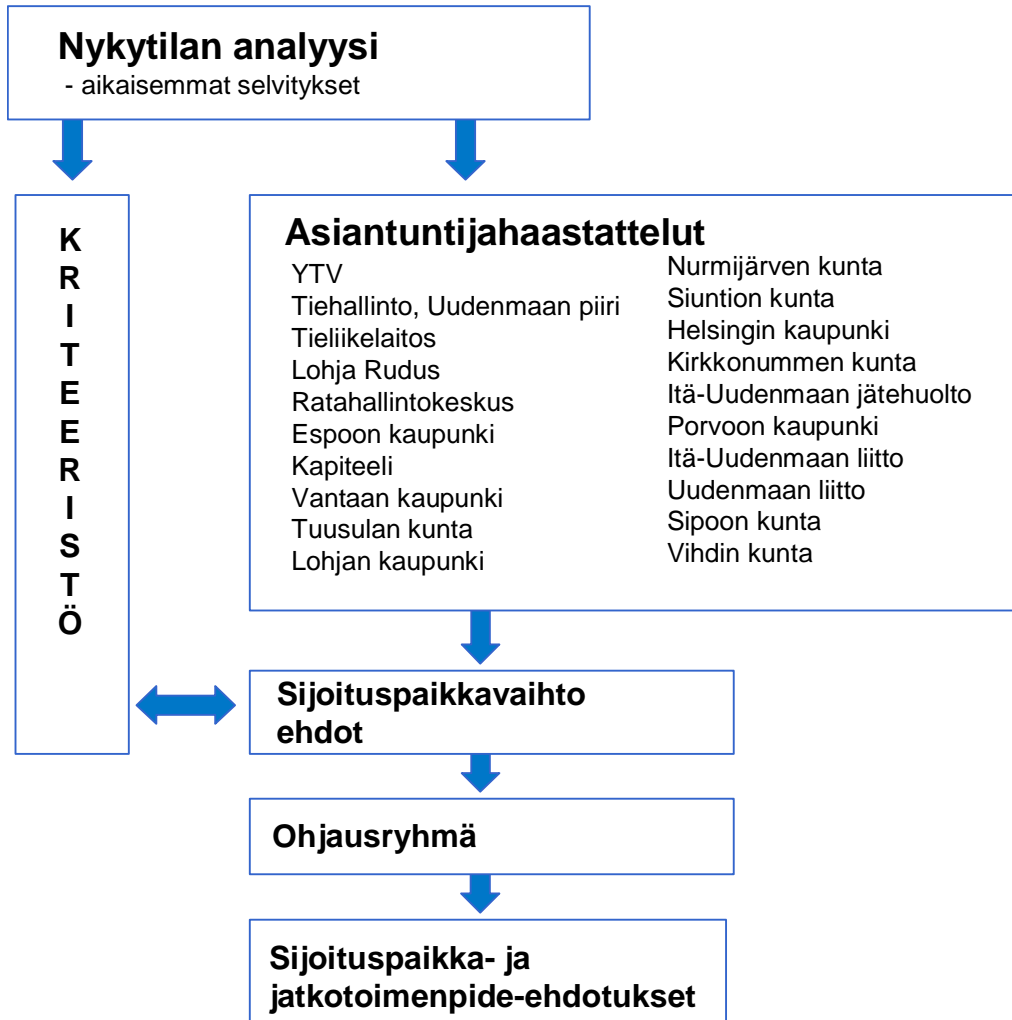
Nykytilan analyysi
- aikaisemmat selvitykset

K
R
I
T
E
E
R
I
S
T
Ö

Asiantuntijahaastattelut

YTV
Tiehallinto, Uudenmaan piiri
Tieliikelaitos
Lohja Rudus
Ratahallintokeskus
Espoon kaupunki
Kapiteeli
Vantaan kaupunki
Tuusulan kunta
Lohjan kaupunki

Nurmijärven kunta
Siuntion kunta
Helsingin kaupunki
Kirkkonummen kunta
Itä-Uudenmaan jätehuolto
Porvoon kaupunki
Itä-Uudenmaan liitto
Uudenmaan liitto
Sipoon kunta
Vihdin kunta

Sijoituspaikkavaihto ehdot

Ohjausryhmä

Sijoituspaikka- ja jatkotoimenpide-ehdotukset